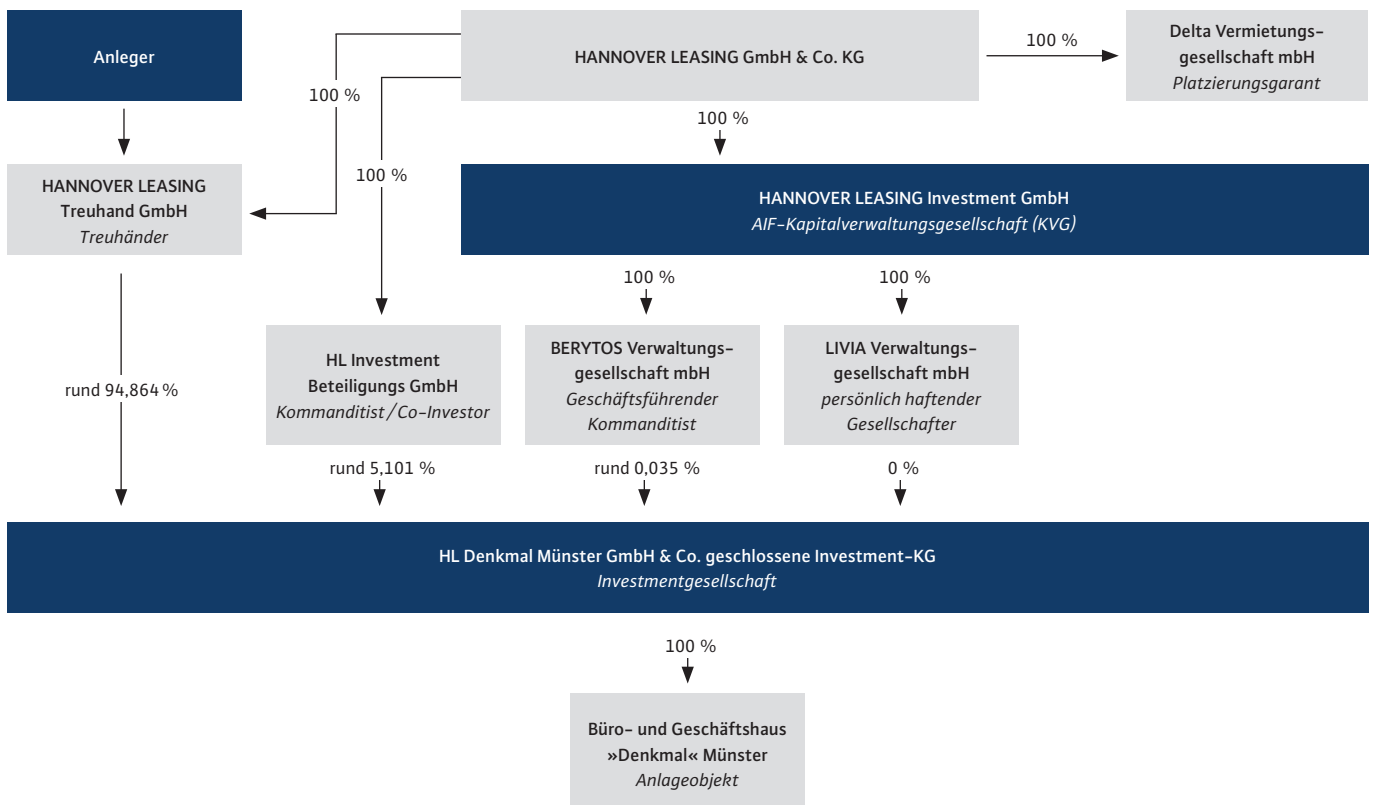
Anleger

HANNOVER LEASING GmbH & Co. KG

100 %

Delta Vermietungsgesellschaft mbH
Platzierungsgarant

100 %

100 %

100 %

HANNOVER LEASING Treuhand GmbH
Treuhänder

HANNOVER LEASING Investment GmbH
AIF-Kapitalverwaltungsgesellschaft (KVG)

100 %

100 %

rund 94,864 %

HL Investment Beteiligungs GmbH
Kommanditist / Co-Investor

BERYTOS Verwaltungsgesellschaft mbH
Geschäftsführender Kommanditist

LIVIA Verwaltungsgesellschaft mbH
persönlich haftender Gesellschafter

rund 5,101 %

rund 0,035 %

0 %

HL Denkmal Münster GmbH & Co. geschlossene Investment-KG
Investmentgesellschaft

100 %

Büro- und Geschäftshaus »Denkmal« Münster
Anlageobjekt